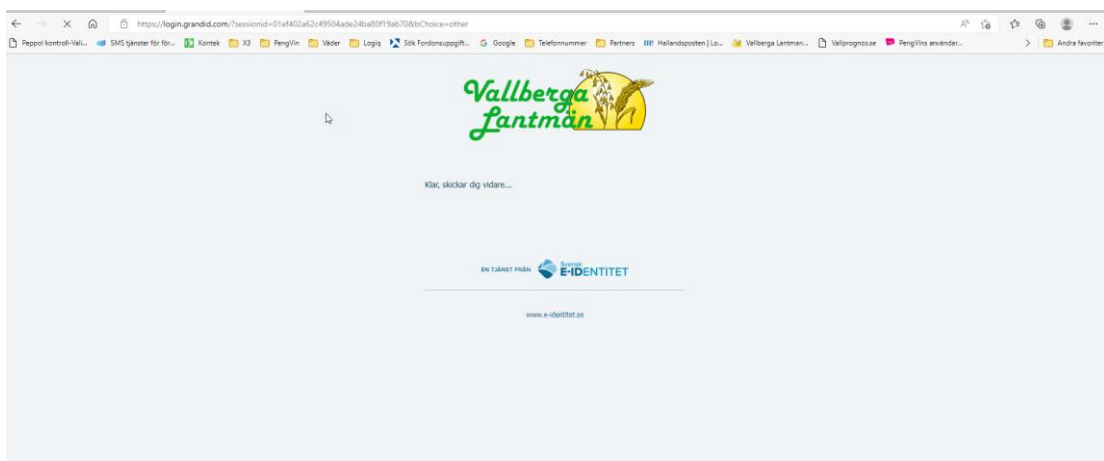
https://login.grandid.com/?sessionid=01ef402a62c49504ade24ba80f19ab70&bChoice=other

Peppol kontroll-Vall... SMS tjänster för för... Kontek X3 PengVin Väder Logiq Sök Fordonsuppgift... Google Telefonnummer Partners Hallandsposten | Lo... Vallberga Lantman... Vallprognos.se PengVins användar... Andra favoriter

Vallberga Lantmän

Klar, skickar dig vidare...

EN TJÄNST FRÅN Svensk E-IDENTITET

www.e-identitet.se